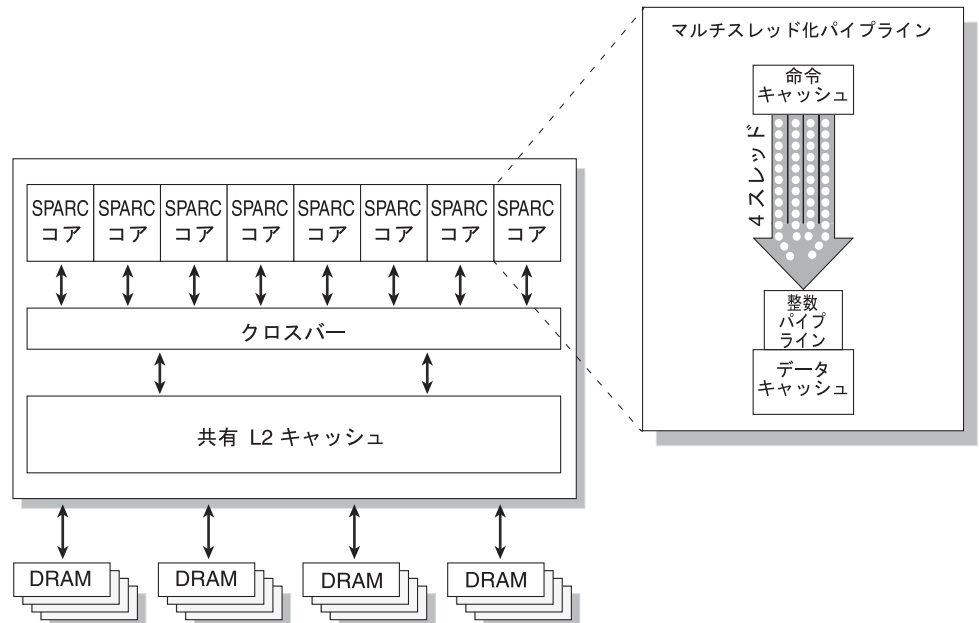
マルチスレッド化パイプライン

命令
キャッシュ

4スレッド

整数
パイプ
ライン

データ
キャッシュ

SPARC
コア

SPARC
コア

SPARC
コア

SPARC
コア

SPARC
コア

SPARC
コア

SPARC
コア

SPARC
コア

クロスバー

共有 L2 キャッシュ

DRAM

DRAM

DRAM

DRAM